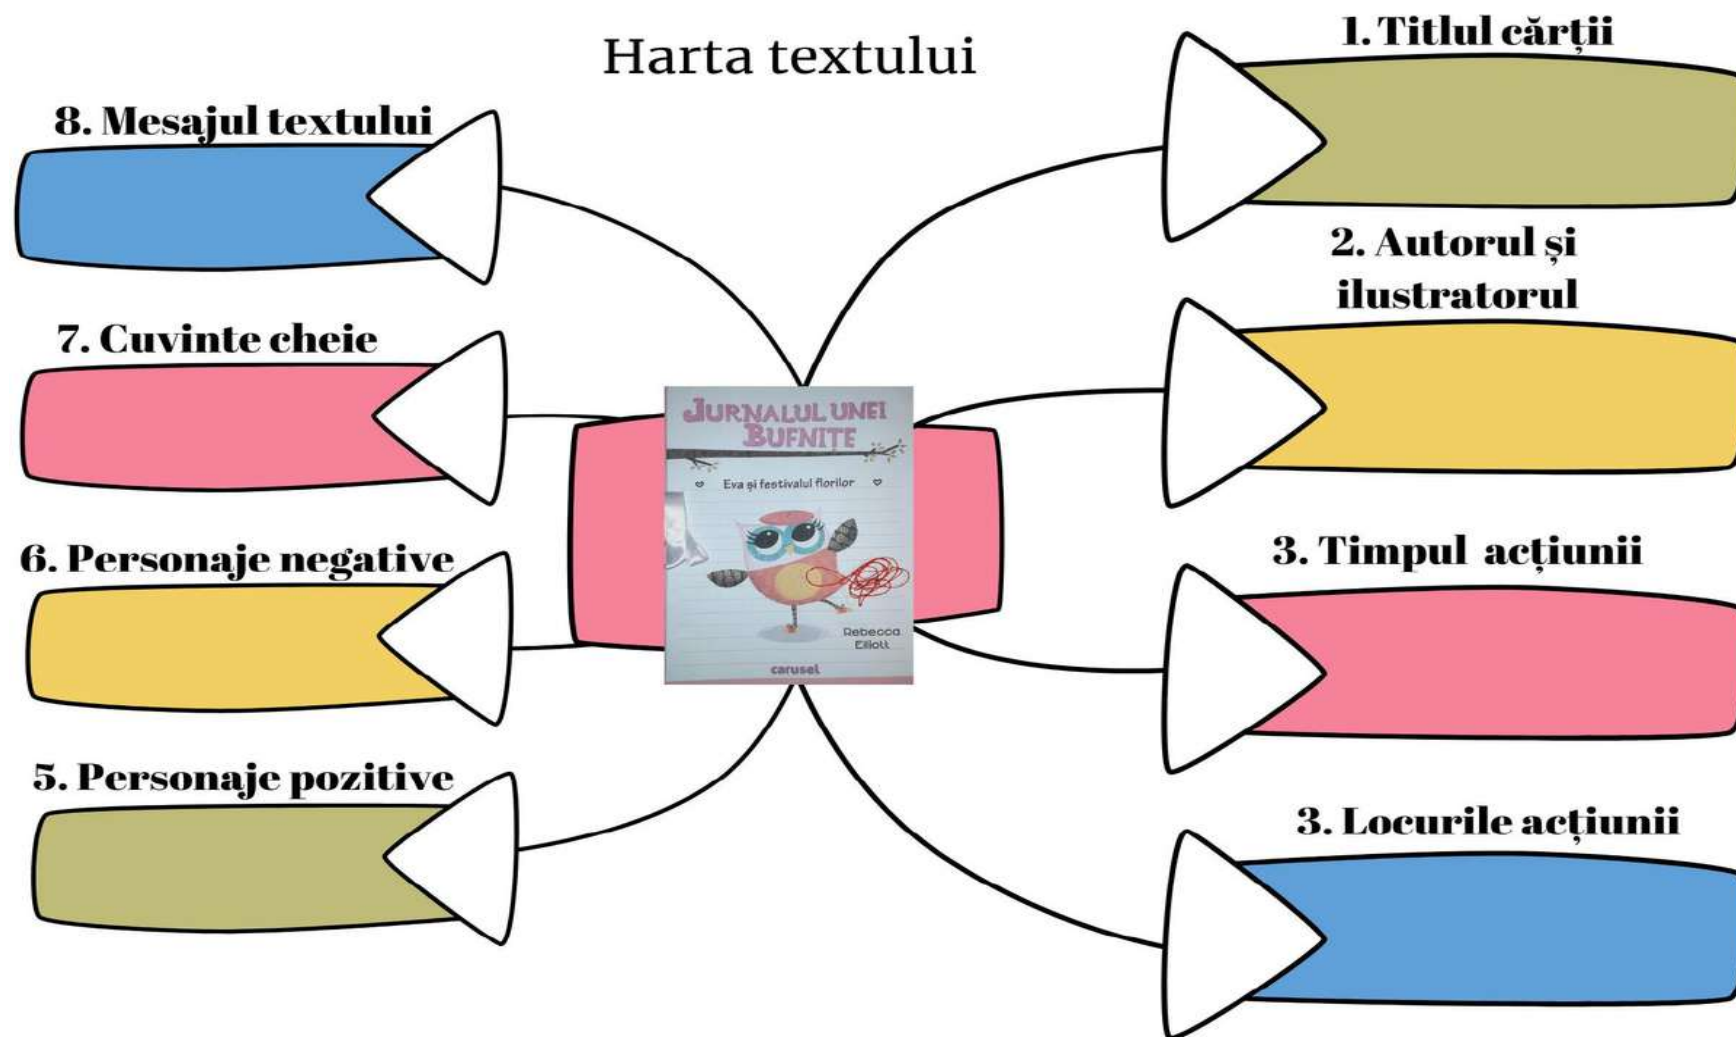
Harta textului

1. Titlul cărții

2. Autorul și ilustratorul

3. Timpul acțiunii

3. Locurile acțiunii

8. Mesajul textului

7. Cuvinte cheie

6. Personaje negative

5. Personaje pozitive

JURNALUL UNEI BUFNIȚE
Eva și festivalul florilor
Rebecca Elliott
carusel